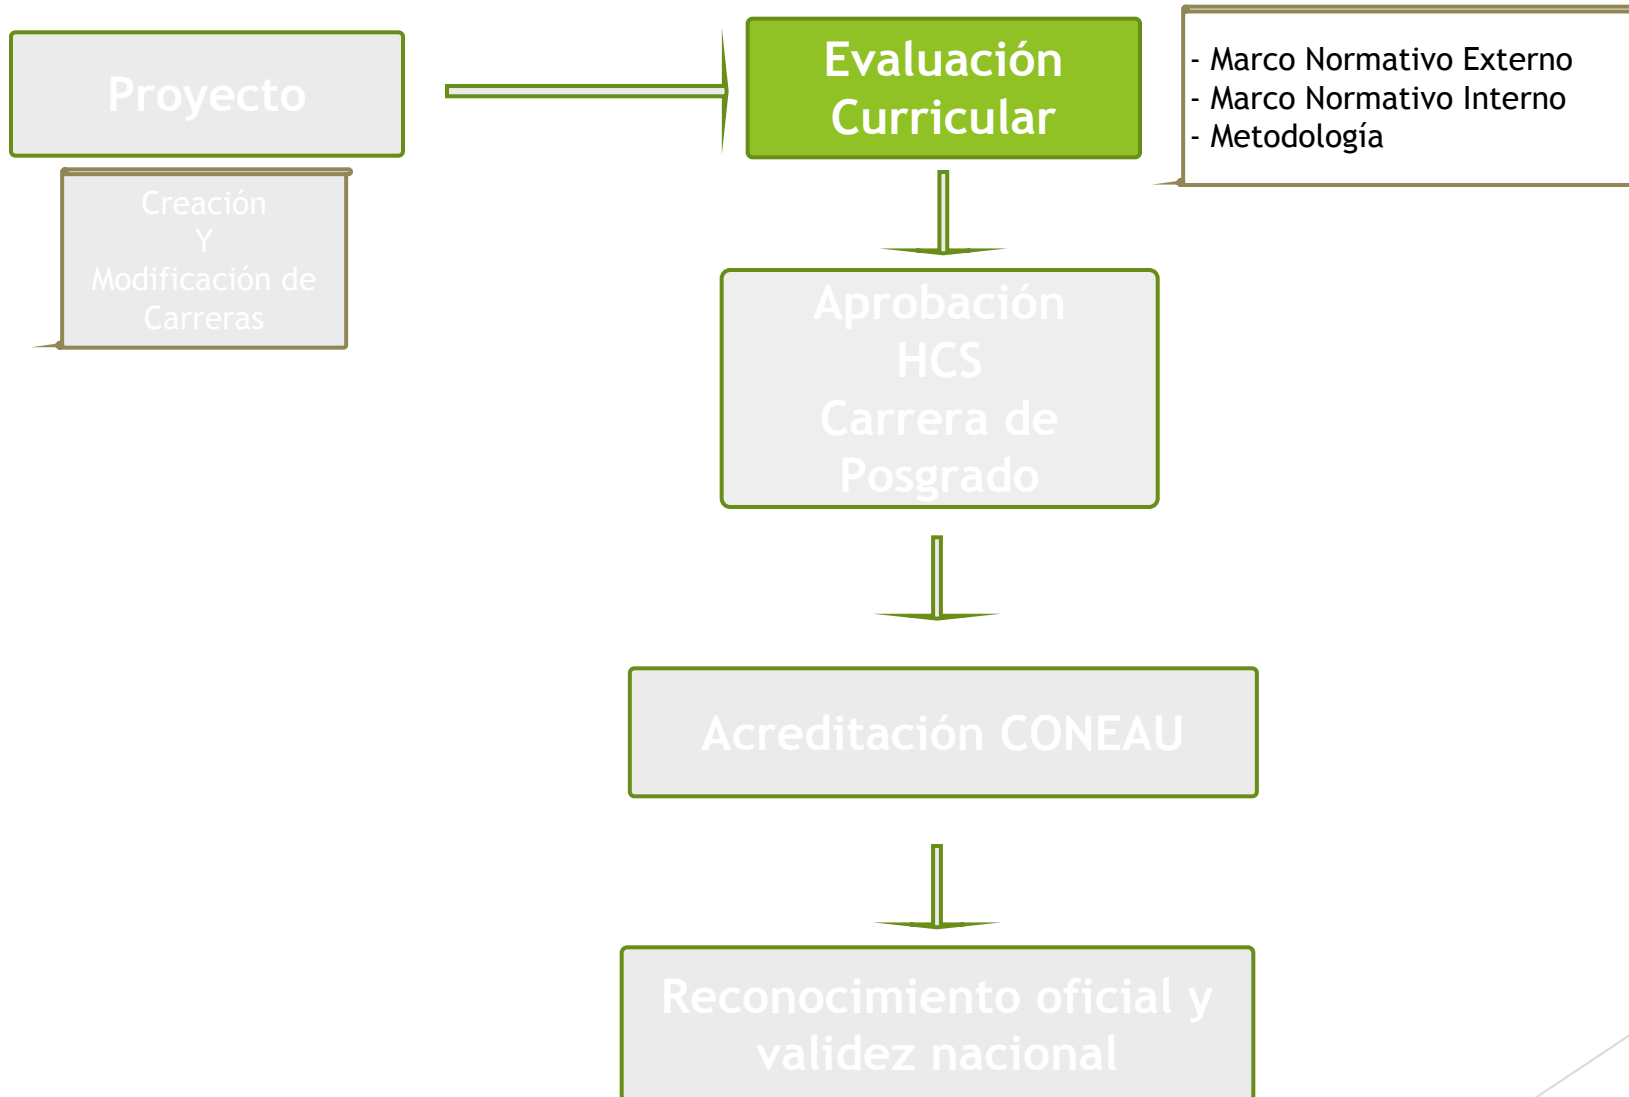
Proyecto

Creación
Y
Modificación de
Carreras

Evaluación
Curricular

- Marco Normativo Externo
- Marco Normativo Interno
- Metodología

Aprobación
HCS
Carrera de
Posgrado

Acreditación CONEAU

Reconocimiento oficial y
validez nacional